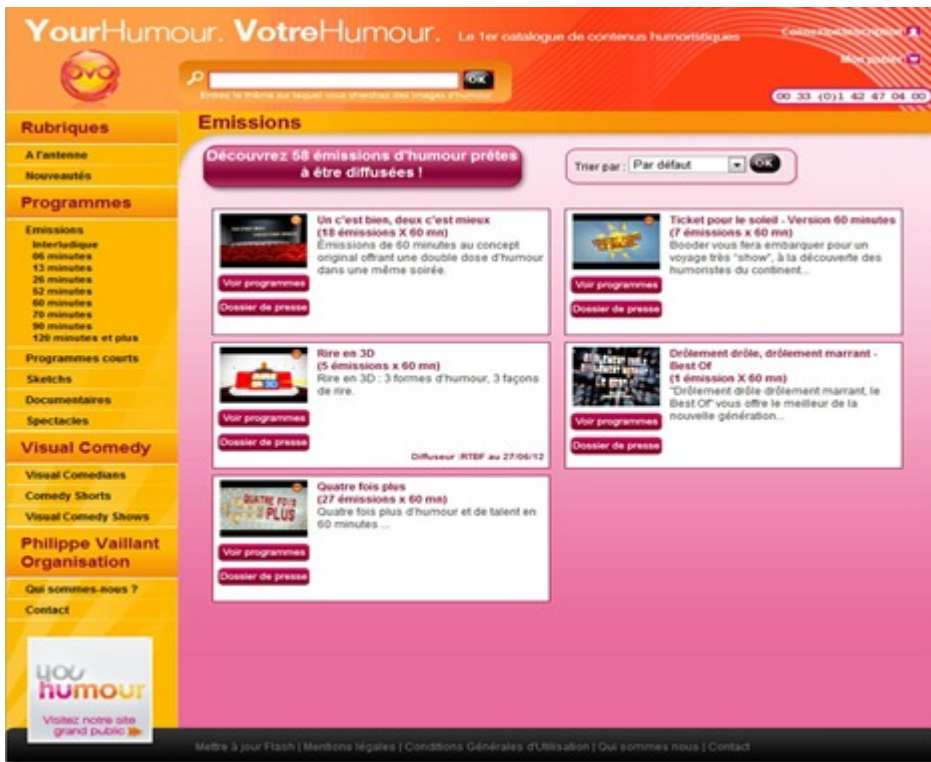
YourHumour. VotreHumour. Le 1er catalogue de contenus humoristiques

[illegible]

Mon panier

OK

Entrez le thème sur lequel vous cherchez des images d'humour

00 33 (0)1 42 47 04 00

Rubriques
A l'antenne
Nouveautés

Programmes
Emissions
Interludique
06 minutes
13 minutes
26 minutes
52 minutes
60 minutes
70 minutes
90 minutes
120 minutes et plus
Programmes courts
Sketchs
Documentaires
Spectacles

Visual Comedy
Visual Comedians
Comedy Shorts
Visual Comedy Shows

Philippe Vaillant Organisation
Qui sommes-nous ?
Contact

you humour
Visitez notre site grand public

Emissions

Découvrez 58 émissions d'humour prêtes à être diffusées !

Trier par : Par défaut OK

Un c'est bien, deux c'est mieux
(18 émissions X 60 mn)
Émissions de 60 minutes au concept original offrant une double dose d'humour dans une même soirée.
Voir programmes
Dossier de presse

Ticket pour le soleil - Version 60 minutes
(7 émissions x 60 mn)
Booder vous fera embarquer pour un voyage très "show", à la découverte des humoristes du continent...
Voir programmes
Dossier de presse

Rire en 3D
(5 émissions x 60 mn)
Rire en 3D : 3 formes d'humour, 3 façons de rire.
Voir programmes
Dossier de presse
Diffuseur :RTBF au 27/06/12

Drôlement drôle, drôlement marrant - Best Of
(1 émission X 60 mn)
"Drôlement drôle drôlement marrant, le Best Of" vous offre le meilleur de la nouvelle génération...
Voir programmes
Dossier de presse

Quatre fois plus
(27 émissions x 60 mn)
Quatre fois plus d'humour et de talent en 60 minutes ...
Voir programmes
Dossier de presse

Mettre à jour Flash | Mentions légales | Conditions Générales d'Utilisation | Qui sommes nous | Contact